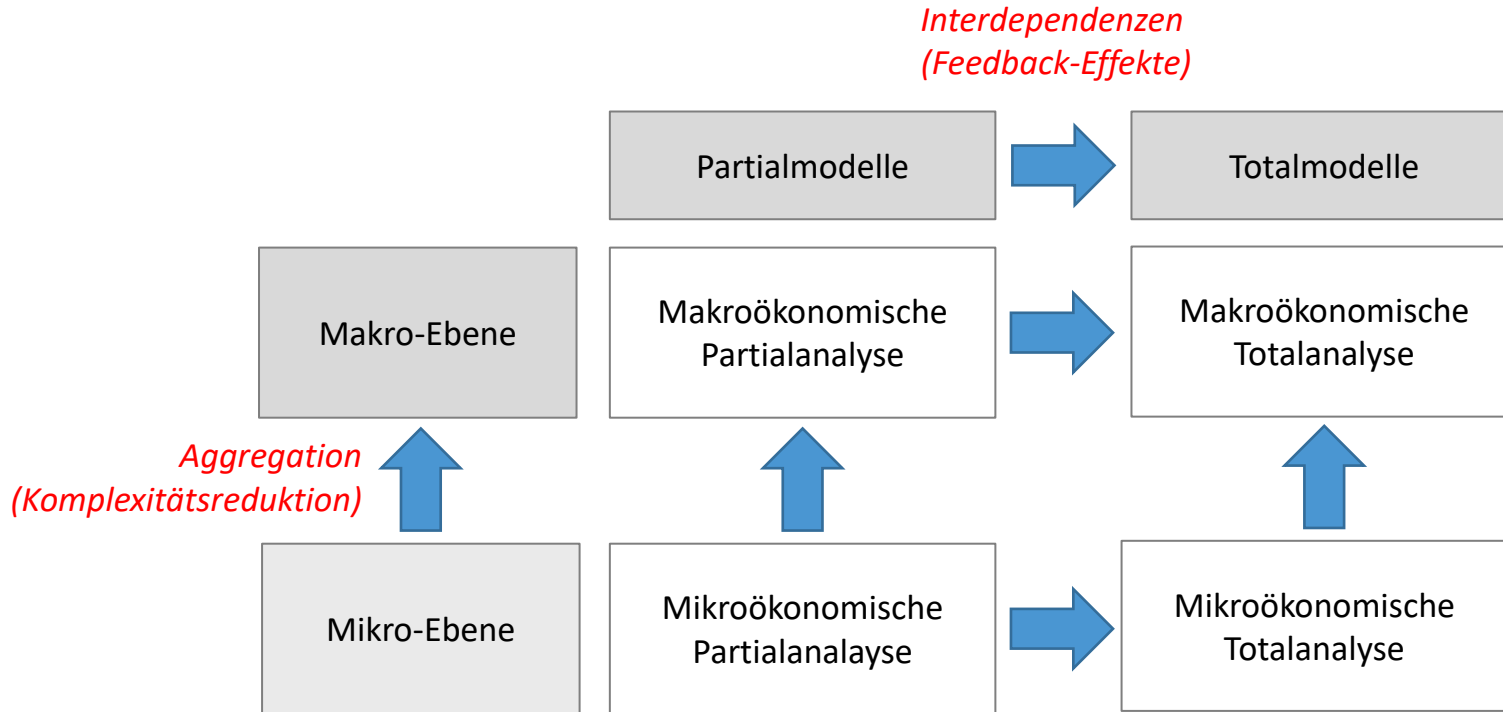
Interdependenzen
(Feedback-Effekte)

Partialmodelle

Totalmodelle

Makro-Ebene

Makroökonomische Partialanalyse

Makroökonomische Totalanalyse

Aggregation
(Komplexitätsreduktion)

Mikro-Ebene

Mikroökonomische Partialanalayse

Mikroökonomische Totalanalyse